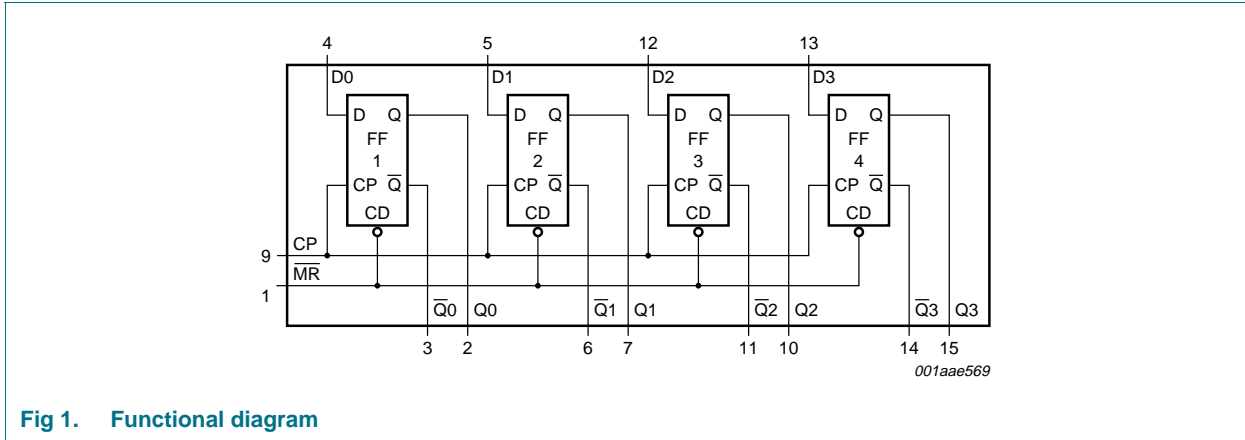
4 5 12 13

D0 D1 D2 D3

D Q
FF
1
CP $\overline{Q}$
CD

D Q
FF
2
CP $\overline{Q}$
CD

D Q
FF
3
CP $\overline{Q}$
CD

D Q
FF
4
CP $\overline{Q}$
CD

9 CP

1 $\overline{MR}$

$\overline{Q}0$ Q0 $\overline{Q}1$ Q1 $\overline{Q}2$ Q2 $\overline{Q}3$ Q3

3 2 6 7 11 10 14 15

001aae569

Fig 1. Functional diagram